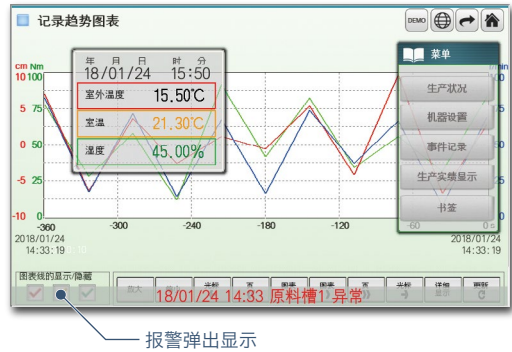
记录趋势图表

DEMO

cm Nm
10 100
5 75
0 50
-5 25
-10 0

年 月 日 时 分
18/01/24 15:50

| 室外温度 | 15.50℃ |
|---|---|
| 室温 | 21.30℃ |
| 湿度 | 45.00% |

菜单
生产状况
机器设置
事件记录
生产实绩显示
书签

-360 -300 -240 -180 -120 -60 0
2018/01/24 14:33:19
2018/01/24 14:33:19

图表线的显示/隐藏

放大 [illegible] 半帧 页 图表 图表 页 半帧 详细 更新

18/01/24 14:33 原料槽1 异常

报警弹出显示